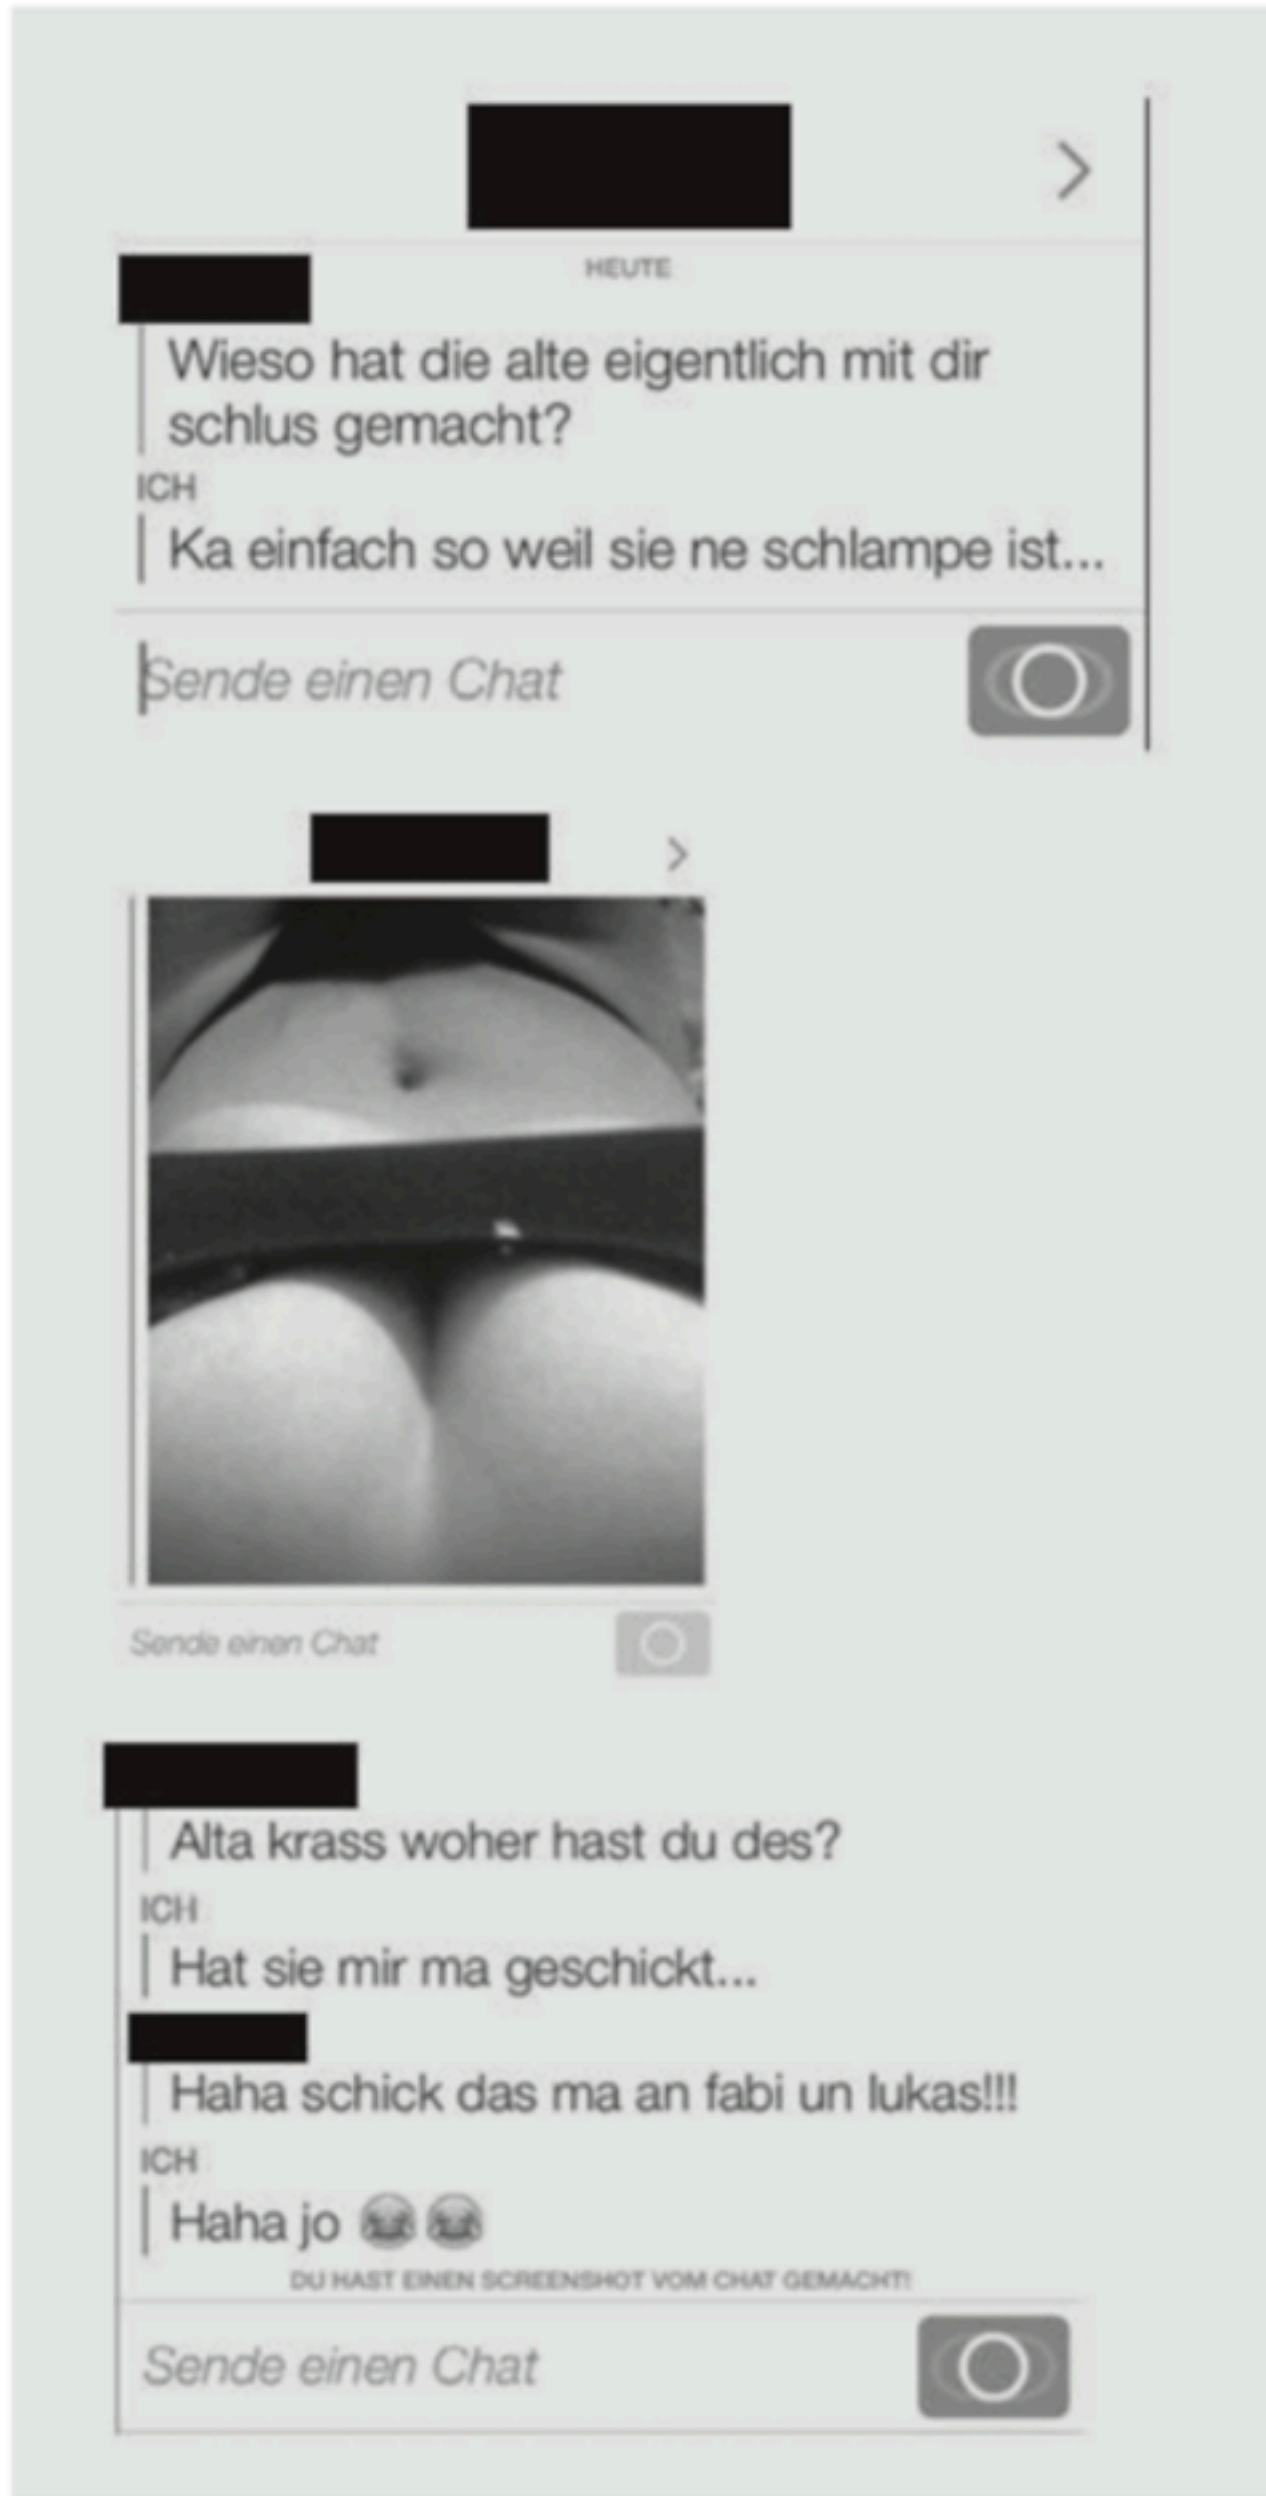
HEUTE

Wieso hat die alte eigentlich mit dir schlus gemacht?

ICH

Ka einfach so weil sie ne schlampe ist...

Sende einen Chat

Sende einen Chat

Alta krass woher hast du des?

ICH

Hat sie mir ma geschickt...

Haha schick das ma an fabi un lukas!!!

ICH

Haha jo 😂😂

DU HAST EINEN SCREENSHOT VOM CHAT GEMACHT!

Sende einen Chat